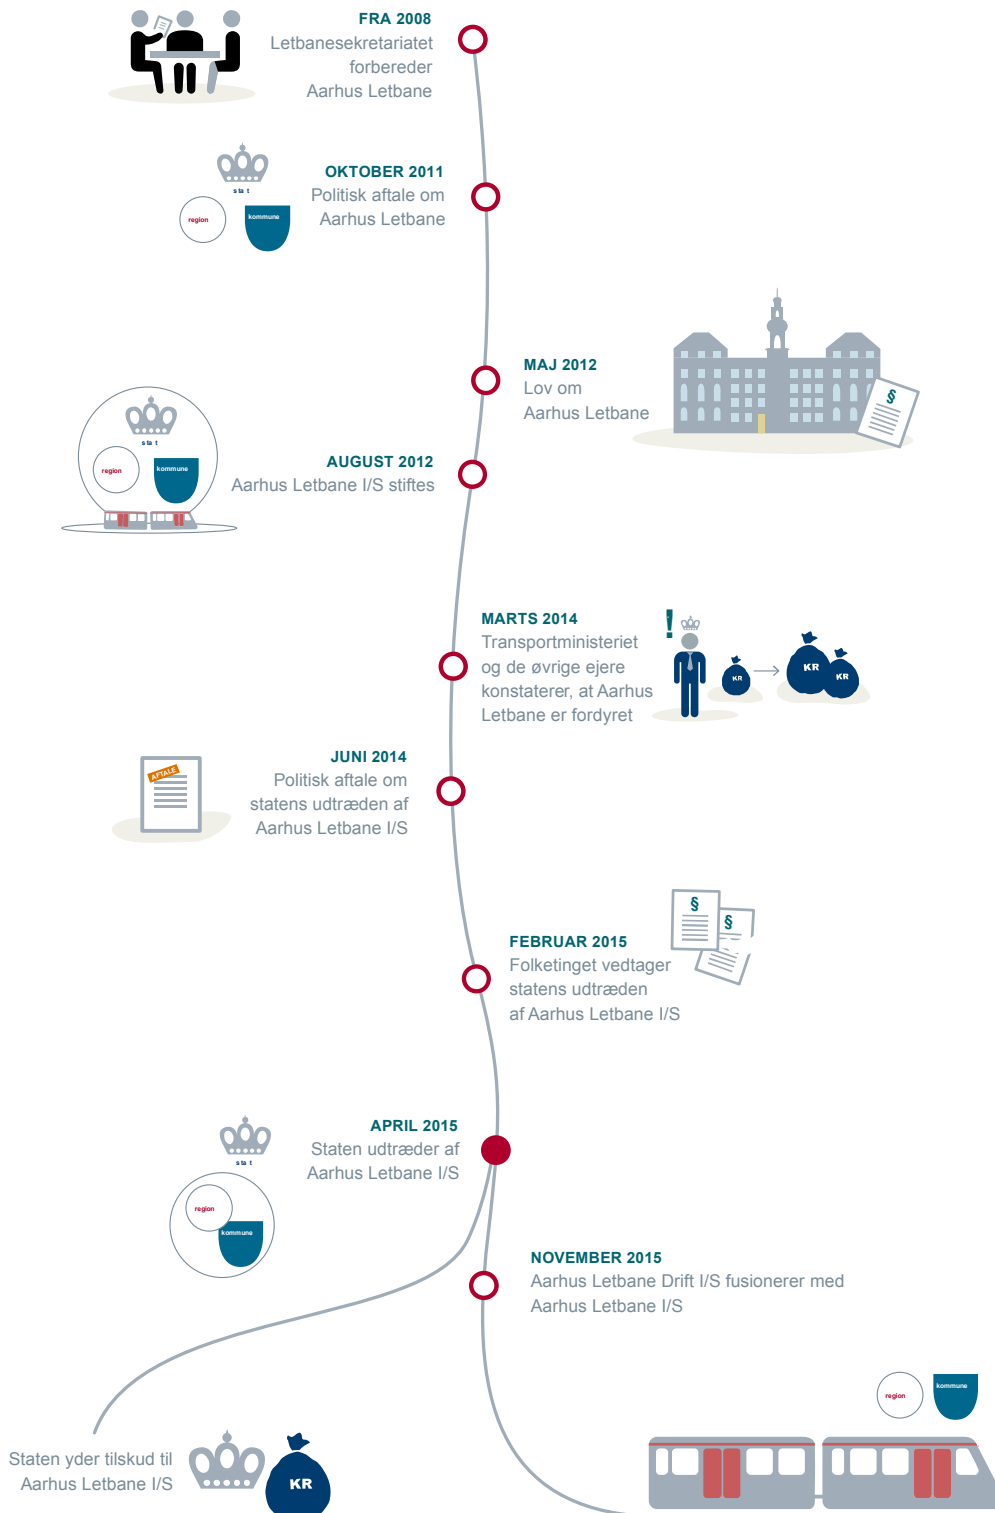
FRA 2008
Letbanesekretariatet forbereder Aarhus Letbane

stat
region
kommune

OKTOBER 2011
Politisk aftale om Aarhus Letbane

MAJ 2012
Lov om Aarhus Letbane

§

stat
region
kommune

AUGUST 2012
Aarhus Letbane I/S stiftes

MARTS 2014
Transportministeriet og de øvrige ejere konstaterer, at Aarhus Letbane er fordyret

!
KR
KR
KR

APTALE

JUNI 2014
Politisk aftale om statens udtræden af Aarhus Letbane I/S

§
§

FEBRUAR 2015
Folketinget vedtager statens udtræden af Aarhus Letbane I/S

APRIL 2015
Staten udtræder af Aarhus Letbane I/S

stat
region
kommune

NOVEMBER 2015
Aarhus Letbane Drift I/S fusionerer med Aarhus Letbane I/S

region
kommune

Staten yder tilskud til Aarhus Letbane I/S

KR